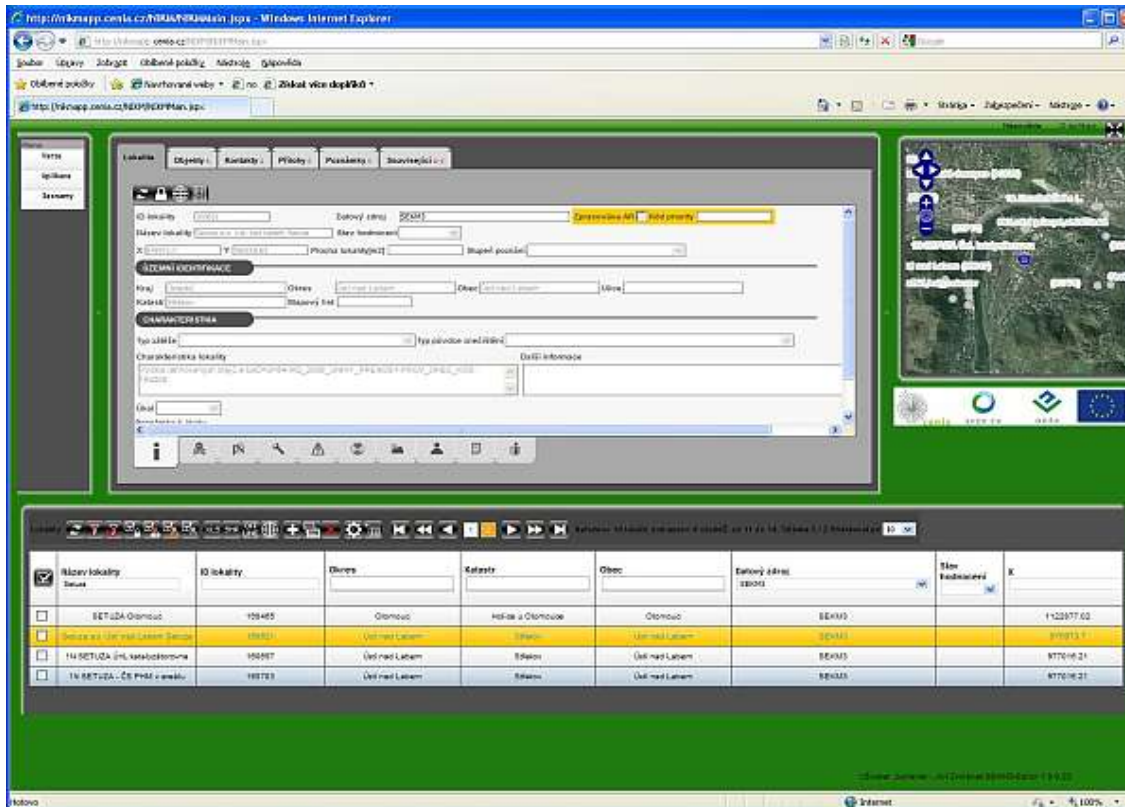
http://mkmapp.cenia.cz/NIKM/NIKMMain.jspx - Windows Internet Explorer

http://mkmapp.cenia.cz/NIKM/NIKMMain.jspx

Soubor Úpravy Zobrazit Oblíbené položky Nástroje Nápověda

Oblíbené položky Navrhované weby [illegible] Získat více doplňků

http://mkmapp.cenia.cz/NIKM/NIKMMain.jspx

Stránka Zabezpečení Nástroje

Verze
Aplikace
Seznamy

Lokalita Objekty Kontakty Přílohy Poznámky Související

ID lokality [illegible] Datový zdroj SEKM3 Zpracovávána AR Kód priority
Název lokality Setuza a.s. Ústí nad Labem Setuza Stav hodnocení
X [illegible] Y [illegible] Plocha lokality[m2] Stupeň poznání

ÚZEMNÍ IDENTIFIKACE
Kraj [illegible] Okres Ústí nad Labem Obec Ústí nad Labem Ulice
Katastr Střekov Stavový list

CHARAKTERISTIKA
Typ zátěže Typ původce znečištění
Charakteristika lokality Další informace
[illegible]
Účel

Název lokality Setuza | ID lokality | Okres | Katastr | Obec | Datový zdroj SEKM3 | Stav hodnocení | X

| | Název lokality | ID lokality | Okres | Katastr | Obec | Datový zdroj | Stav hodnocení | X |
|---|---|---|---|---|---|---|---|---|
| ☐ | SETUZA Olomouc | 159465 | Olomouc | Holice u Olomouce | Olomouc | SEKM3 | | 1122077.02 |
| ☐ | Setuza a.s. Ústí nad Labem Setuza | 159521 | Ústí nad Labem | Střekov | Ústí nad Labem | SEKM3 | | 970973.7 |
| ☐ | 14 SETUZA ÚnL katebolizérovna | 159557 | Ústí nad Labem | Střekov | Ústí nad Labem | SEKM3 | | 977016.21 |
| ☐ | 14 SETUZA - ČS PHM v areálu | 160733 | Ústí nad Labem | Střekov | Ústí nad Labem | SEKM3 | | 977016.21 |

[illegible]

Hotovo Internet 100%